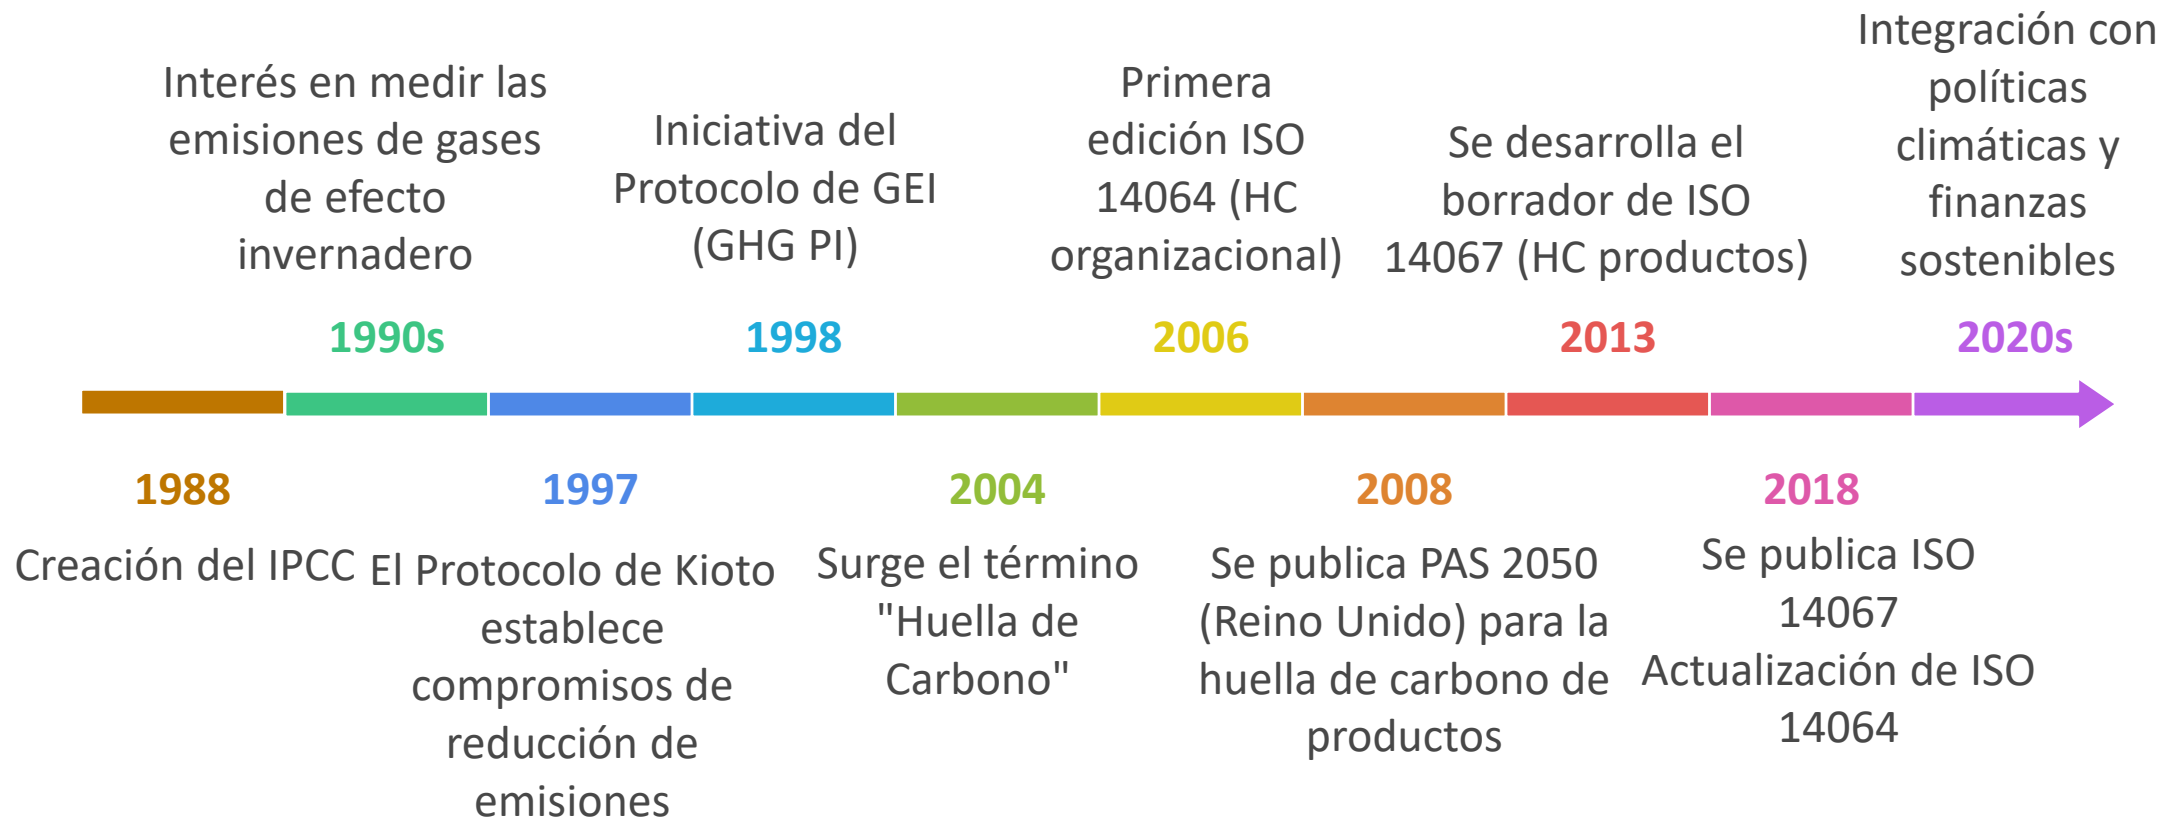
Interés en medir las emisiones de gases de efecto invernadero

1990s

Iniciativa del Protocolo de GEI (GHG PI)

1998

Primera edición ISO 14064 (HC organizacional)

2006

Se desarrolla el borrador de ISO 14067 (HC productos)

2013

Integración con políticas climáticas y finanzas sostenibles

2020s

1988

Creación del IPCC

1997

El Protocolo de Kioto establece compromisos de reducción de emisiones

2004

Surge el término "Huella de Carbono"

2008

Se publica PAS 2050 (Reino Unido) para la huella de carbono de productos

2018

Se publica ISO 14067
Actualización de ISO 14064